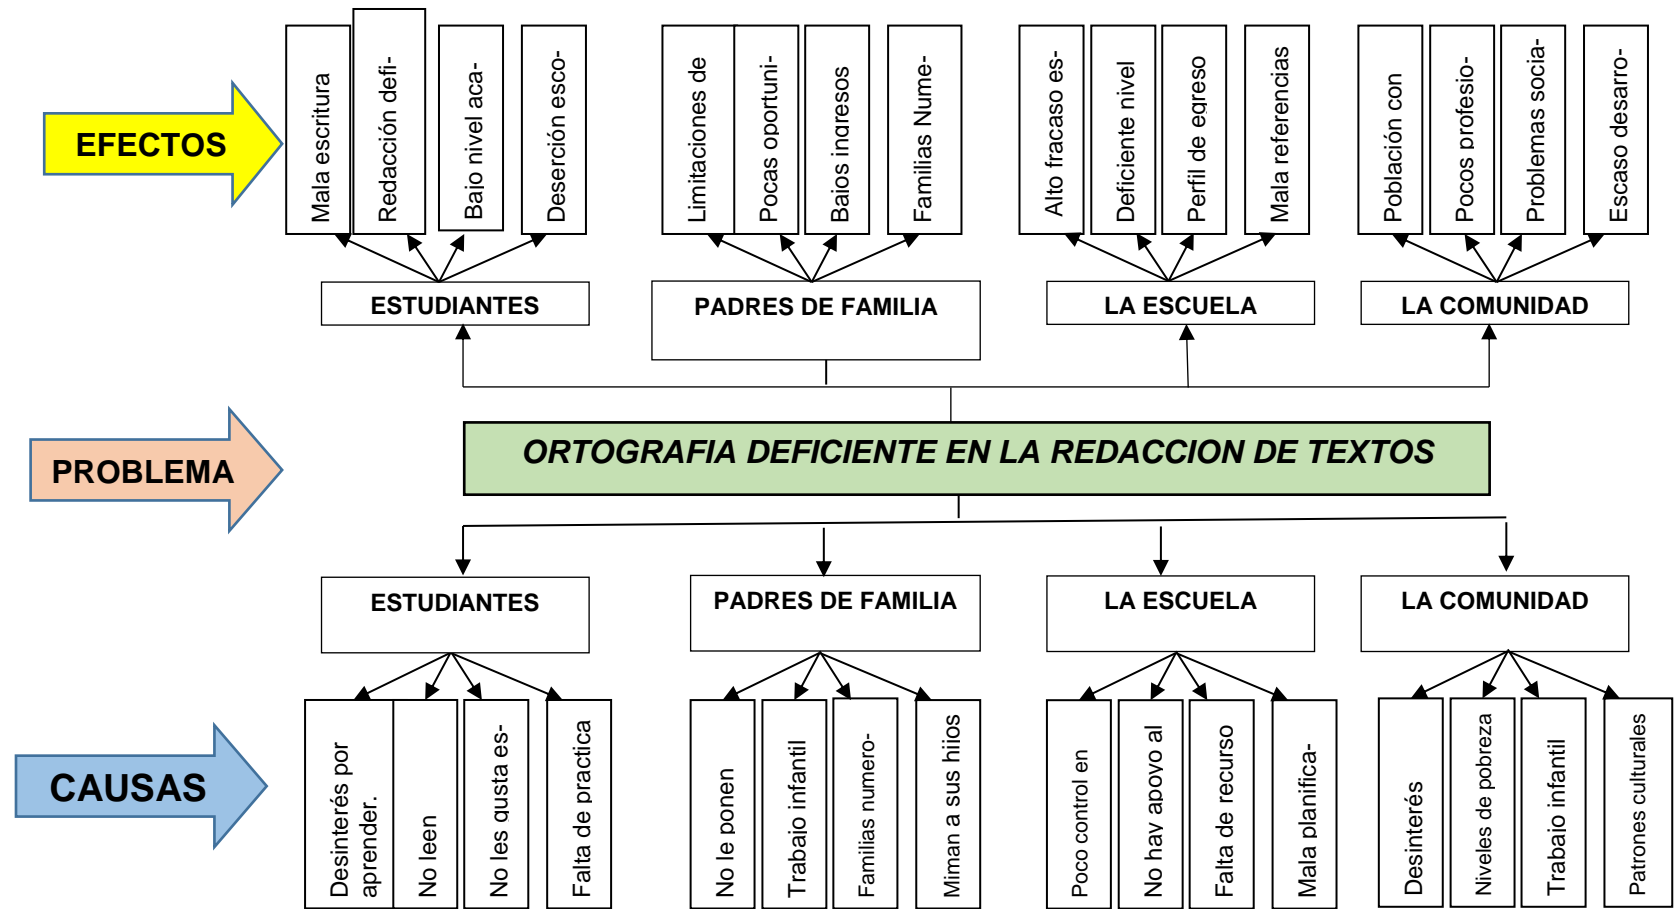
EFECTOS

Mala escritura

Redacción defi-

Bajo nivel aca-

Deserción esco-

Limitaciones de

Pocas oportuni-

Bajos ingresos

Familias Nume-

Alto fracaso es-

Deficiente nivel

Perfil de egreso

Mala referencias

Población con

Pocos profesio-

Problemas socia-

Escaso desarro-

ESTUDIANTES

PADRES DE FAMILIA

LA ESCUELA

LA COMUNIDAD

PROBLEMA

ORTOGRAFIA DEFICIENTE EN LA REDACCION DE TEXTOS

ESTUDIANTES

PADRES DE FAMILIA

LA ESCUELA

LA COMUNIDAD

CAUSAS

Desinterés por aprender.

No leen

No les gusta es-

Falta de practica

No le ponen

Trabajo infantil

Familias numero-

Miman a sus hijos

Poco control en

No hay apoyo al

Falta de recurso

Mala planifica-

Desinterés

Niveles de pobreza

Trabajo infantil

Patrones culturales